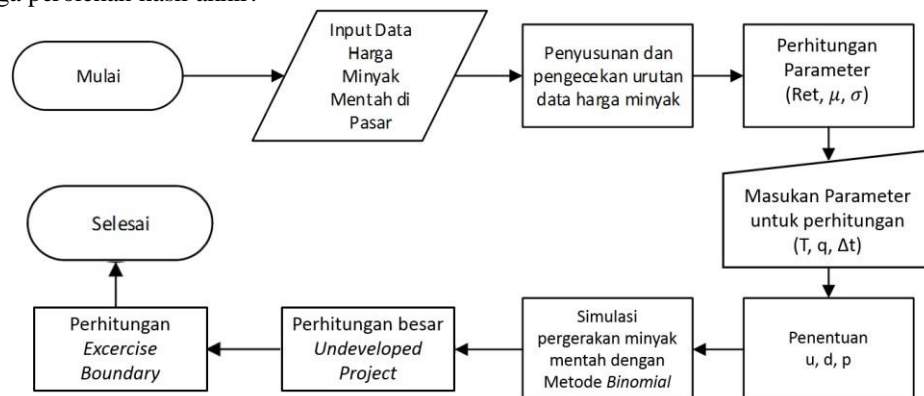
gga peroleh hasil akhir.

Mulai

Input Data Harga Minyak Mentah di Pasar

Penyusunan dan pengecekan urutan data harga minyak

Perhitungan Parameter (Ret, $\mu$, $\sigma$)

Masukan Parameter untuk perhitungan (T, q, $\Delta$t)

Penentuan u, d, p

Simulasi pergerakan minyak mentah dengan Metode Binomial

Perhitungan besar Undeveloped Project

Perhitungan Excercise Boundary

Selesai